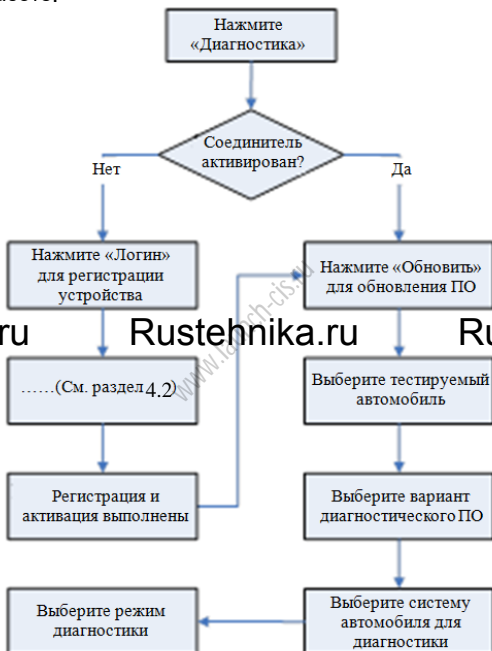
Нажмите «Диагностика»

Соединитель активирован?

Нет

Да

Нажмите «Логин» для регистрации устройства

Нажмите «Обновить» для обновления ПО

ru Rustehnika.ru Ru

www.launch-cis.ru

……(См. раздел 4.2)

Выберите тестируемый автомобиль

Регистрация и активация выполнены

Выберите вариант диагностического ПО

Выберите режим диагностики

Выберите систему автомобиля для диагностики